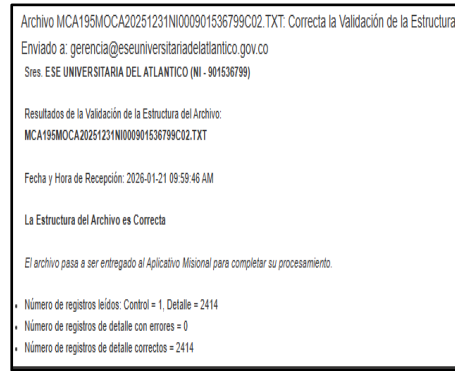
Archivo MCA195MOCA20251231NI000901536799C02.TXT: Correcta la Validación de la Estructura
Enviado a: gerencia@eseuniversitariadelatlantico.gov.co
Sres. ESE UNIVERSITARIA DEL ATLANTICO (NI - 901536799)

Resultados de la Validación de la Estructura del Archivo:
MCA195MOCA20251231NI000901536799C02.TXT

Fecha y Hora de Recepción: 2026-01-21 09:59:46 AM

La Estructura del Archivo es Correcta

El archivo pasa a ser entregado al Aplicativo Misional para completar su procesamiento.

- Número de registros leídos: Control = 1, Detalle = 2414
- Número de registros de detalle con errores = 0
- Número de registros de detalle correctos = 2414